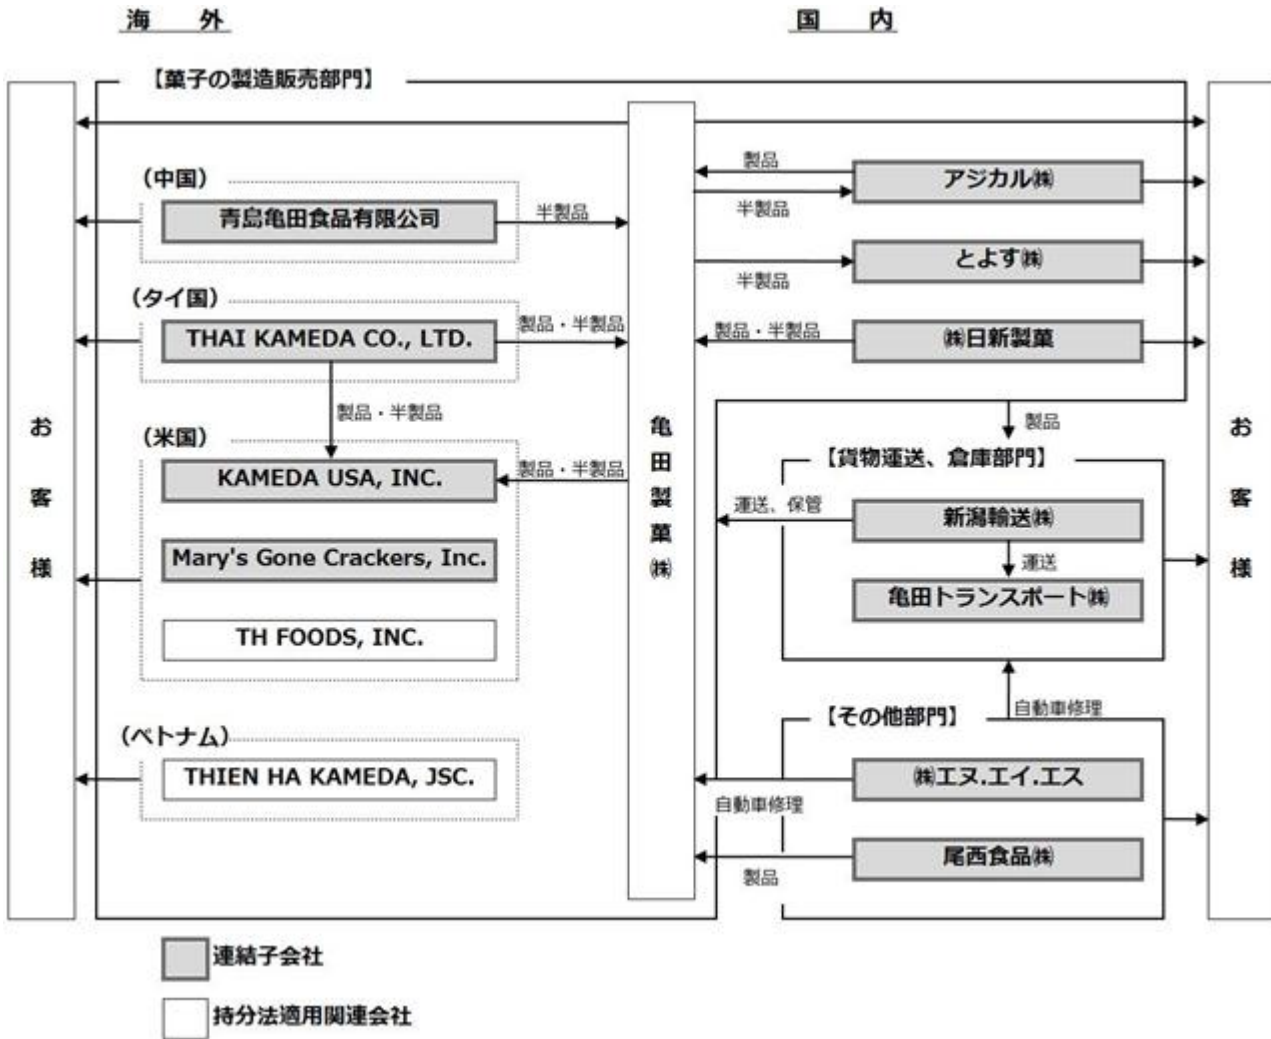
海　外

国　内

【菓子の製造販売部門】

お
客
様

（中国）

青島亀田食品有限公司

半製品

（タイ国）

THAI KAMEDA CO., LTD.

製品・半製品

製品・半製品

（米国）

KAMEDA USA, INC.

製品・半製品

Mary's Gone Crackers, Inc.

TH FOODS, INC.

（ベトナム）

THIEN HA KAMEDA, JSC.

亀
田
製
菓
㈱

製品

アジカル㈱

半製品

半製品

とよす㈱

製品・半製品

㈱日新製菓

製品

【貨物運送、倉庫部門】

運送、保管

新潟輸送㈱

運送

亀田トランスポート㈱

自動車修理

【その他部門】

㈱エヌ.エイ.エス

自動車修理

尾西食品㈱

製品

お
客
様

連結子会社

持分法適用関連会社